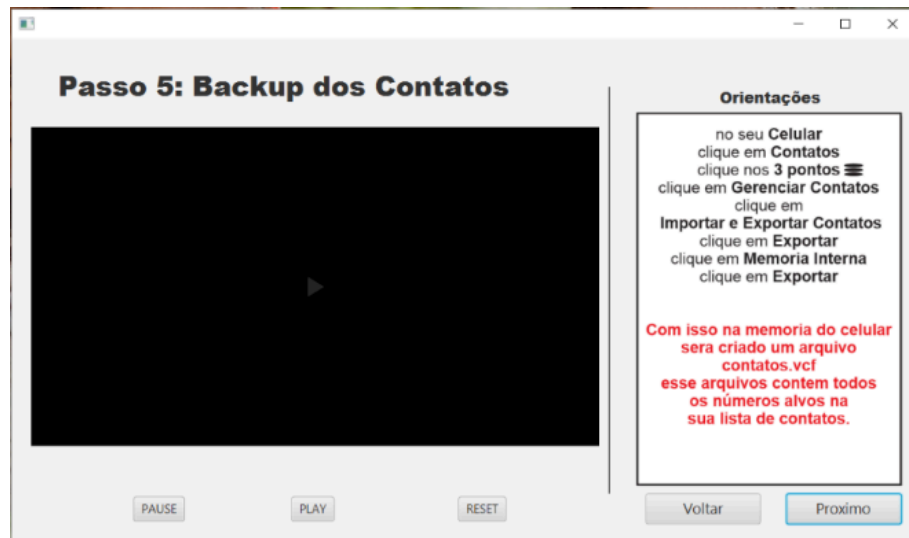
Passo 5: Backup dos Contatos

Orientações

no seu Celular
clique em Contatos
clique nos 3 pontos
clique em Gerenciar Contatos
clique em
Importar e Exportar Contatos
clique em Exportar
clique em Memoria Interna
clique em Exportar

Com isso na memoria do celular sera criado um arquivo contatos.vcf esse arquivos contem todos os números alvos na sua lista de contatos.

PAUSE
PLAY
RESET

Voltar
Proximo